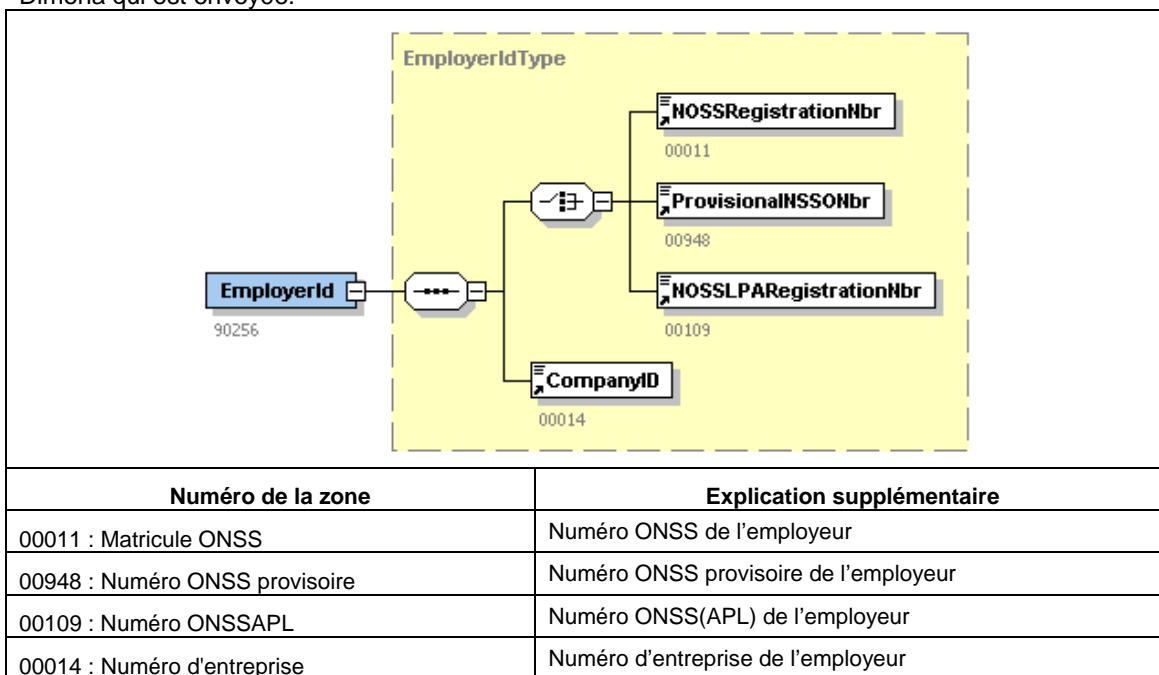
Dimona qui est envoyée.

EmployerIdType

NOSSRegistrationNbr
00011

ProvisionalNSSONbr
00948

NOSSLPARegistrationNbr
00109

EmployerId
90256

CompanyID
00014

| Numéro de la zone | Explication supplémentaire |
|---|---|
| 00011 : Matricule ONSS | Numéro ONSS de l'employeur |
| 00948 : Numéro ONSS provisoire | Numéro ONSS provisoire de l'employeur |
| 00109 : Numéro ONSSAPL | Numéro ONSS(APL) de l'employeur |
| 00014 : Numéro d'entreprise | Numéro d'entreprise de l'employeur |